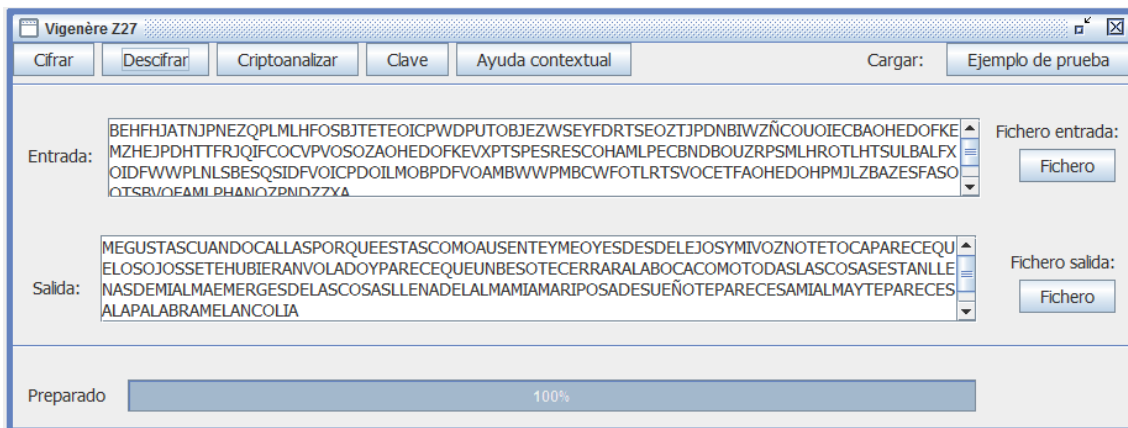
Vigenère Z27

Cifrar | Descifrar | Criptoanalizar | Clave | Ayuda contextual | Cargar: | Ejemplo de prueba

Entrada:
BEHFHJATNJPNEZQPLMLHFOSBJTETEOICPWDPUTOBJEZWSEYFDRTSEOZTJPDNBIWZÑCOUOIECBAOHEDOFKEMZHEJPDHTTFRJQIFCOCVPVOSOZAOHEDOFKEVXPTSPESRESCOHAMLPECBNDBOUZRPSMLHROTLHTSULBALFXOIDFWWPLNLSBESQSIDFVOICPDOILMOBPDFVOAMBWWPMBCWFOTLRTSVOCETFAOHEDOHPMJLZBAZESFASOOTSBVOFAMLPHANOZPNDZZXA

Fichero entrada:
Fichero

Salida:
MEGUSTASCUANDOCALLASPORQUEESTASCOMOAUSENTEYMEOYESDESDELEJOSYMIVOZNOTETOCAPARECEQUELOSOJOSSETEHUBIERANVOLADOYPARECEQUEUNBESOTECERRARALABOCACOMOTODASLASCOSASESTANLLENASDEMIALMAEMERGESDELASCOSASLLENADELALMAMIAMARIPOSADESUEÑOTEPARECESAMIALMAYTEPARECESALAPALABRAMELANCOLIA

Fichero salida:
Fichero

Preparado
100%